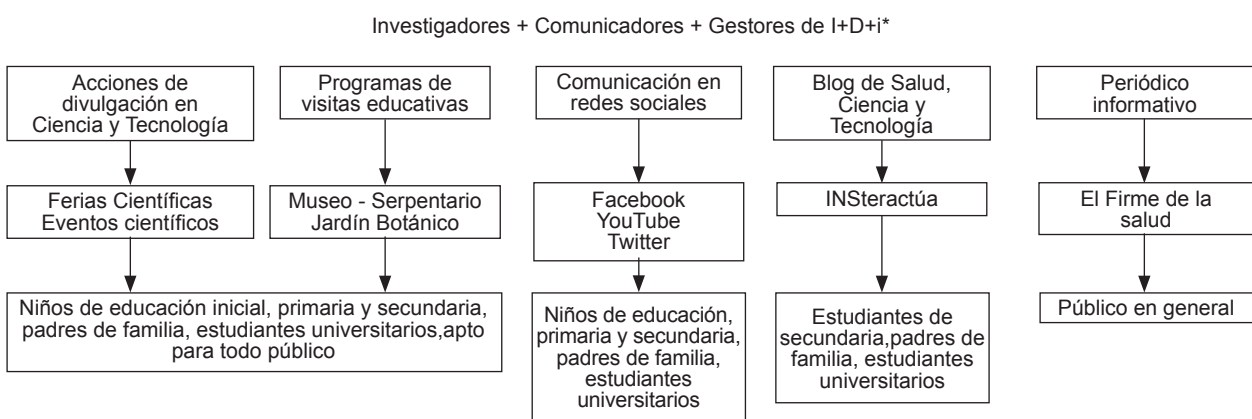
Investigadores + Comunicadores + Gestores de I+D+i*

Acciones de divulgación en Ciencia y Tecnología

Ferias Científicas
Eventos científicos

Programas de visitas educativas

Museo - Serpentario
Jardín Botánico

Niños de educación inicial, primaria y secundaria, padres de familia, estudiantes universitarios,apto para todo público

Comunicación en redes sociales

Facebook
YouTube
Twitter

Niños de educación, primaria y secundaria, padres de familia, estudiantes universitarios

Blog de Salud, Ciencia y Tecnología

INSteractúa

Estudiantes de secundaria,padres de familia, estudiantes universitarios

Periódico informativo

El Firme de la salud

Público en general